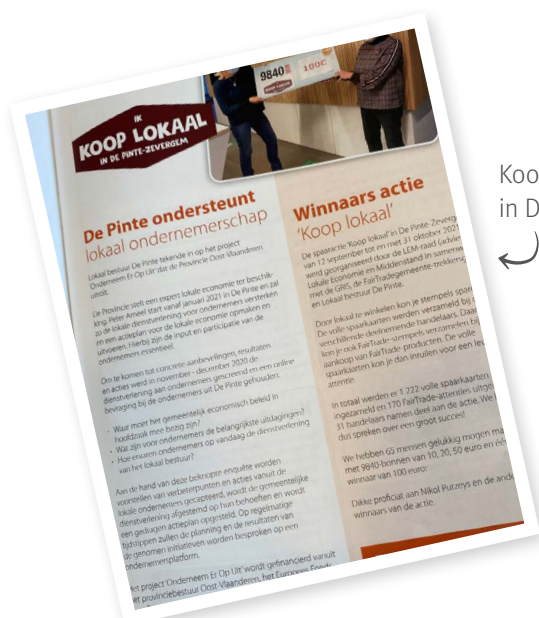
IK
KOOP LOKAAL
IN DE PINTE-ZEVERGEM

9840
100€

De Pinte ondersteunt lokaal ondernemerschap

Lokaal bestuur De Pinte tekende in op het project Ondernemen Er Op Uit' van de Provincie Oost-Vlaanderen.

De Provincie stelt een expert lokale economie ter beschikking. Peter Arneel start vanaf januari 2021 in De Pinte en zal op de lokale dienstverlening voor ondernemers versterken en een actieplan voor lokale economie opmaken en uitvoeren. Hierbij zijn de input en participatie van de ondernemers essentieel.

Om te komen tot concrete aanbevelingen, resultaten en acties werd in november - december 2020 de dienstverlening aan ondernemers gescreend en een online bevraging bij de ondernemers uit De Pinte gehouden.

- Waar moet het gemeentelijk economisch beleid in hoofdzaak mee bezig zijn?
- Wat zijn voor ondernemers de belangrijkste uitdagingen?
- Hoe ervaren ondernemers op vandaag de dienstverlening van het lokaal bestuur?

Aan de hand van deze beknopte enquête worden voorstellen van verbeterpunten en acties vanuit de lokale ondernemers gecapteerd, wordt de gemeentelijke dienstverlening afgestemd op hun behoeften en wordt een gedragen actieplan opgesteld. Op regelmatige tijdstippen zullen de planning en de resultaten van de genomen initiatieven worden besproken op een ondernemersplatform.

Het project 'Ondernemen Er Op Uit' wordt gefinancierd vanuit het provinciebestuur Oost-Vlaanderen, het Europees Fonds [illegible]

Winnaars actie 'Koop lokaal'

De spaaractie 'Koop lokaal' in De Pinte-Zeverg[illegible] van 12 september tot en met 31 oktober 2021 werd georganiseerd door de LEM-raad (advie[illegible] Lokale Economie en Middenstand in samenw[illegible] met de GRIS, de FairTradegemeente-trekkers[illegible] en Lokaal bestuur De Pinte.

Door lokaal te winkelen kon je stempels spar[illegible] De volle spaarkaarten werden verzameld bij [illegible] verschillende deelnemende handelaars. Daa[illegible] kon je ook FairTrade-stempels verzamelen bij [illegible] aankoop van FairTrade-producten. De volle spaarkaarten kon je dan inleveren voor een lev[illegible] attentie.

In totaal werden er 1.722 volle spaarkaarten ingezameld en 170 FairTrade-attenties uitgeg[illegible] 31 handelaars namen deel aan de actie. We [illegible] dus spreken over een groot succes!

We hebben 65 mensen gelukkig mogen ma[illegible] met 9840-bonnen van 10, 20, 50 euro en één winnaar van 100 euro.

Dikke proficiat aan Nikol Putzeys en de ande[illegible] winnaars van de actie.

Koo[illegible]
in D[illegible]